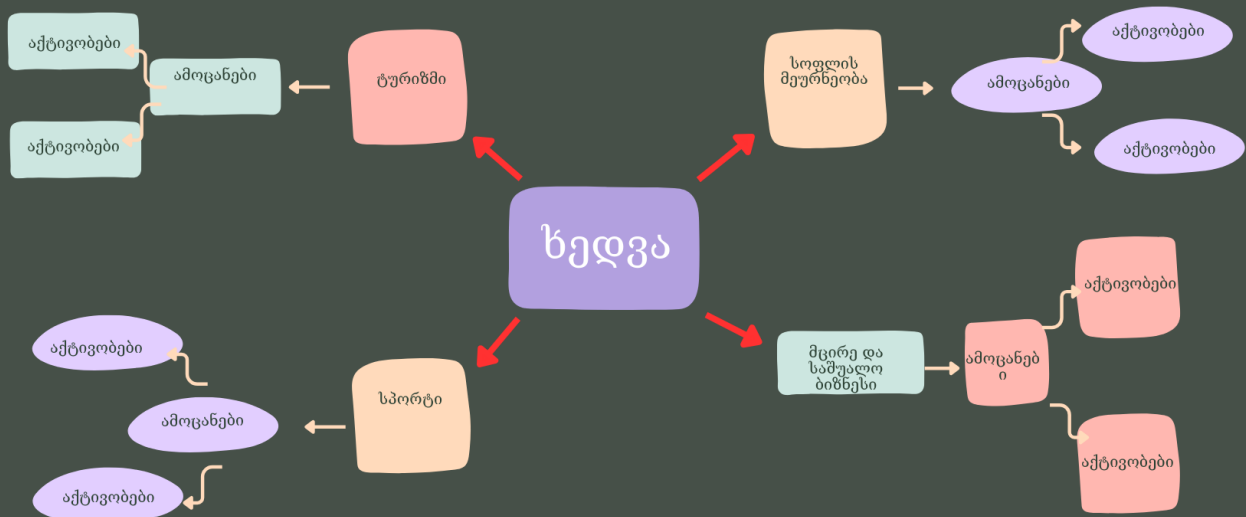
აქტივობები

ამოცანები

აქტივობები

ტურიზმი

სოფლის მეურნეობა

ამოცანები

აქტივობები

აქტივობები

ხედვა

აქტივობები

ამოცანები

აქტივობები

სპორტი

მცირე და საშუალო ბიზნესი

ამოცანებ ი

აქტივობები

აქტივობები